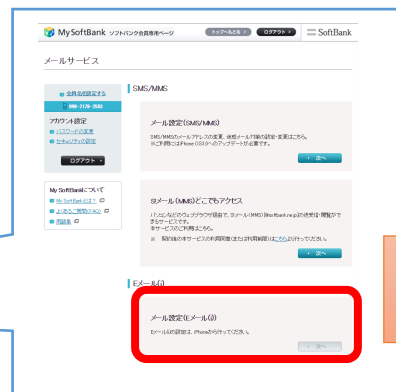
My SoftBank ソフトバンク会員専用ページ

トップへもどる

ログアウト

SoftBank

メールサービス

会員名を設定する

080-7176-2680

アカウント設定

パスワードの変更

セキュリティ設定

ログアウト

My SoftBankについて

My SoftBankとは？

よくあるご質問(FAQ)

用語集

SMS/MMS

メール設定(SMS/MMS)

SMS/MMSのメールアドレスの変更、迷惑メール対策の設定・変更はこちら。
※ご利用にはiPhone OS3.0へのアップデートが必要です。

次へ

S!メール(MMS)どこでもアクセス

パソコンなどのウェブブラウザを使用して、S!メール(MMS)(@softbank.ne.jp)の送受信・閲覧ができるサービスです。
本サービスのご利用はこちら。

※ 契約後の本サービスの利用開始または利用解除は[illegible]より行ってください。

次へ

Eメール(i)

メール設定(Eメール(i))

Eメールの設定は、iPhoneから行ってください。

次へ